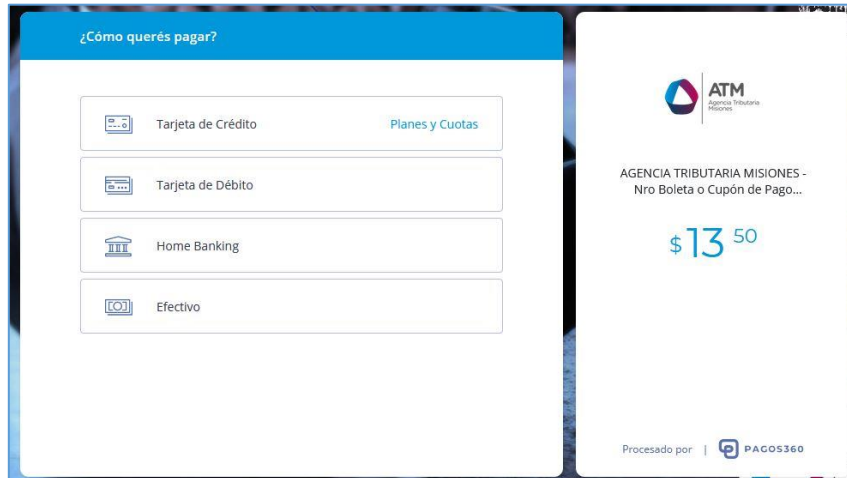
¿Cómo querés pagar?

Tarjeta de Crédito

Planes y Cuotas

Tarjeta de Débito

Home Banking

Efectivo

ATM
Agencia Tributaria Misiones

AGENCIA TRIBUTARIA MISIONES - Nro Boleta o Cupón de Pago...

$13 50

Procesado por | PAGOS360